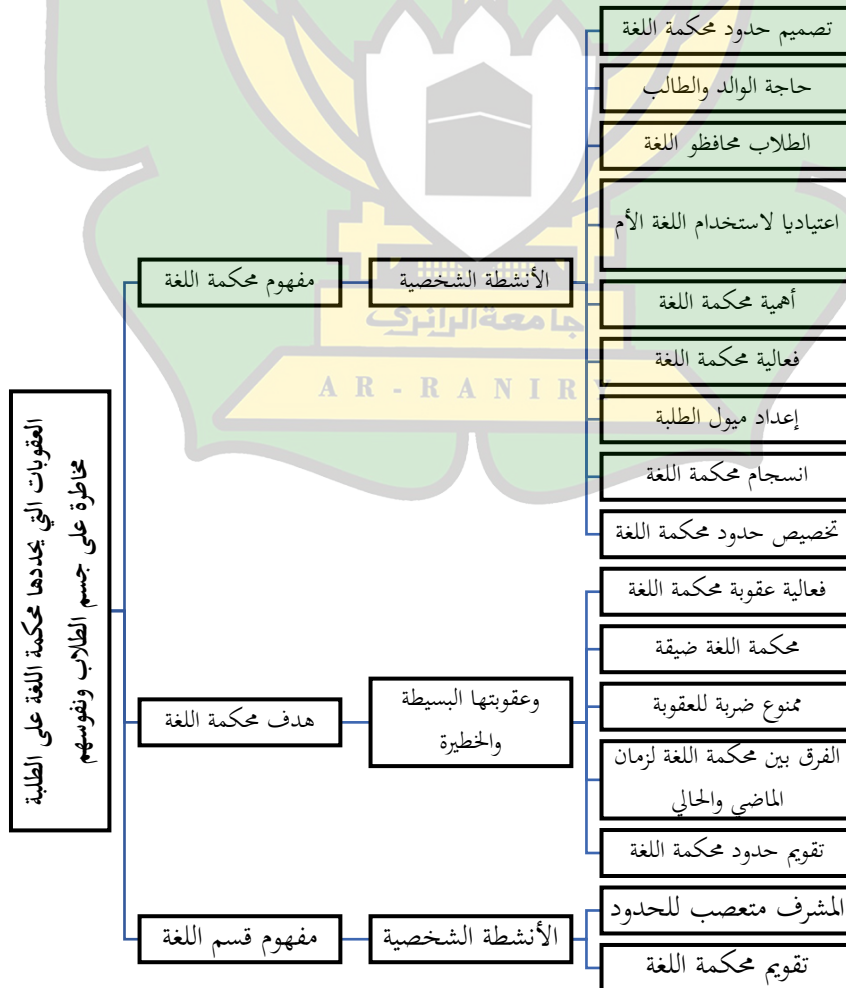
العقوبات التي يحددها محكمة اللغة على الطلبة مخاطرة على جسم الطلاب ونفوسهم

مفهوم محكمة اللغة

الأنشطة الشخصية

تصميم حدود محكمة اللغة

حاجة الوالد والطالب

الطلاب محافظو اللغة

اعتياديا لاستخدام اللغة الأم

أهمية محكمة اللغة

فعالية محكمة اللغة

إعداد ميول الطلبة

انسجام محكمة اللغة

تخصيص حدود محكمة اللغة

هدف محكمة اللغة

وعقوبتها البسيطة والخطيرة

فعالية عقوبة محكمة اللغة

محكمة اللغة ضيقة

ممنوع ضربة للعقوبة

الفرق بين محكمة اللغة لزمان الماضي والحالي

تقويم حدود محكمة اللغة

مفهوم قسم اللغة

الأنشطة الشخصية

المشرف متعصب للحدود

تقويم محكمة اللغة

جامعة الرانري
A R - R A N I R Y